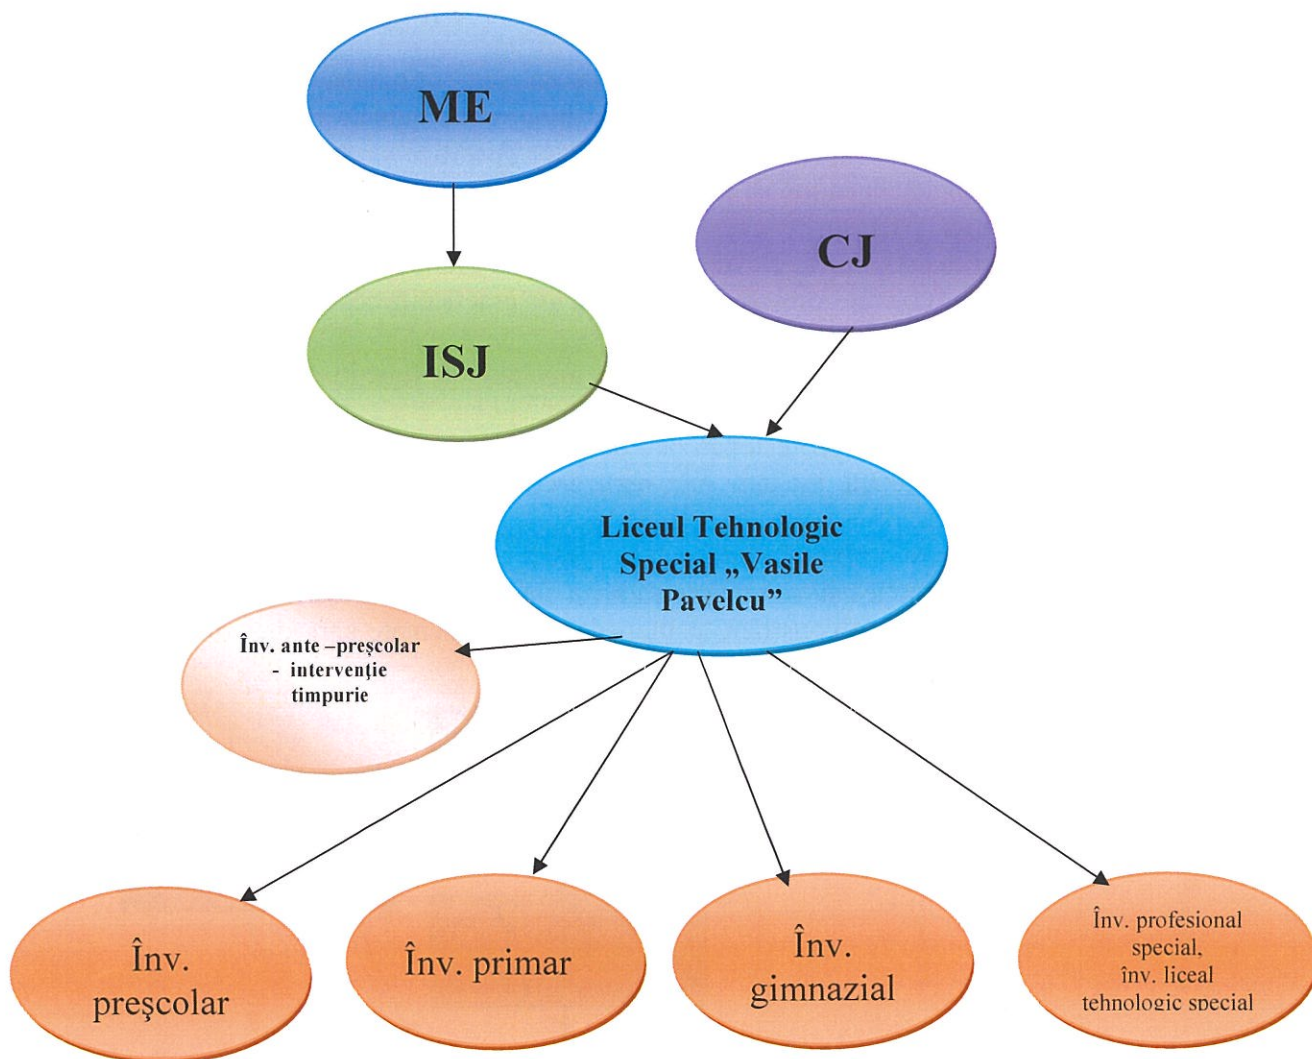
ME

CJ

ISJ

Liceul Tehnologic Special „Vasile Pavelcu”

Înv. ante –preşcolar - intervenţie timpurie

Înv. preşcolar

Înv. primar

Înv. gimnazial

Înv. profesional special, înv. liceal tehnologic special